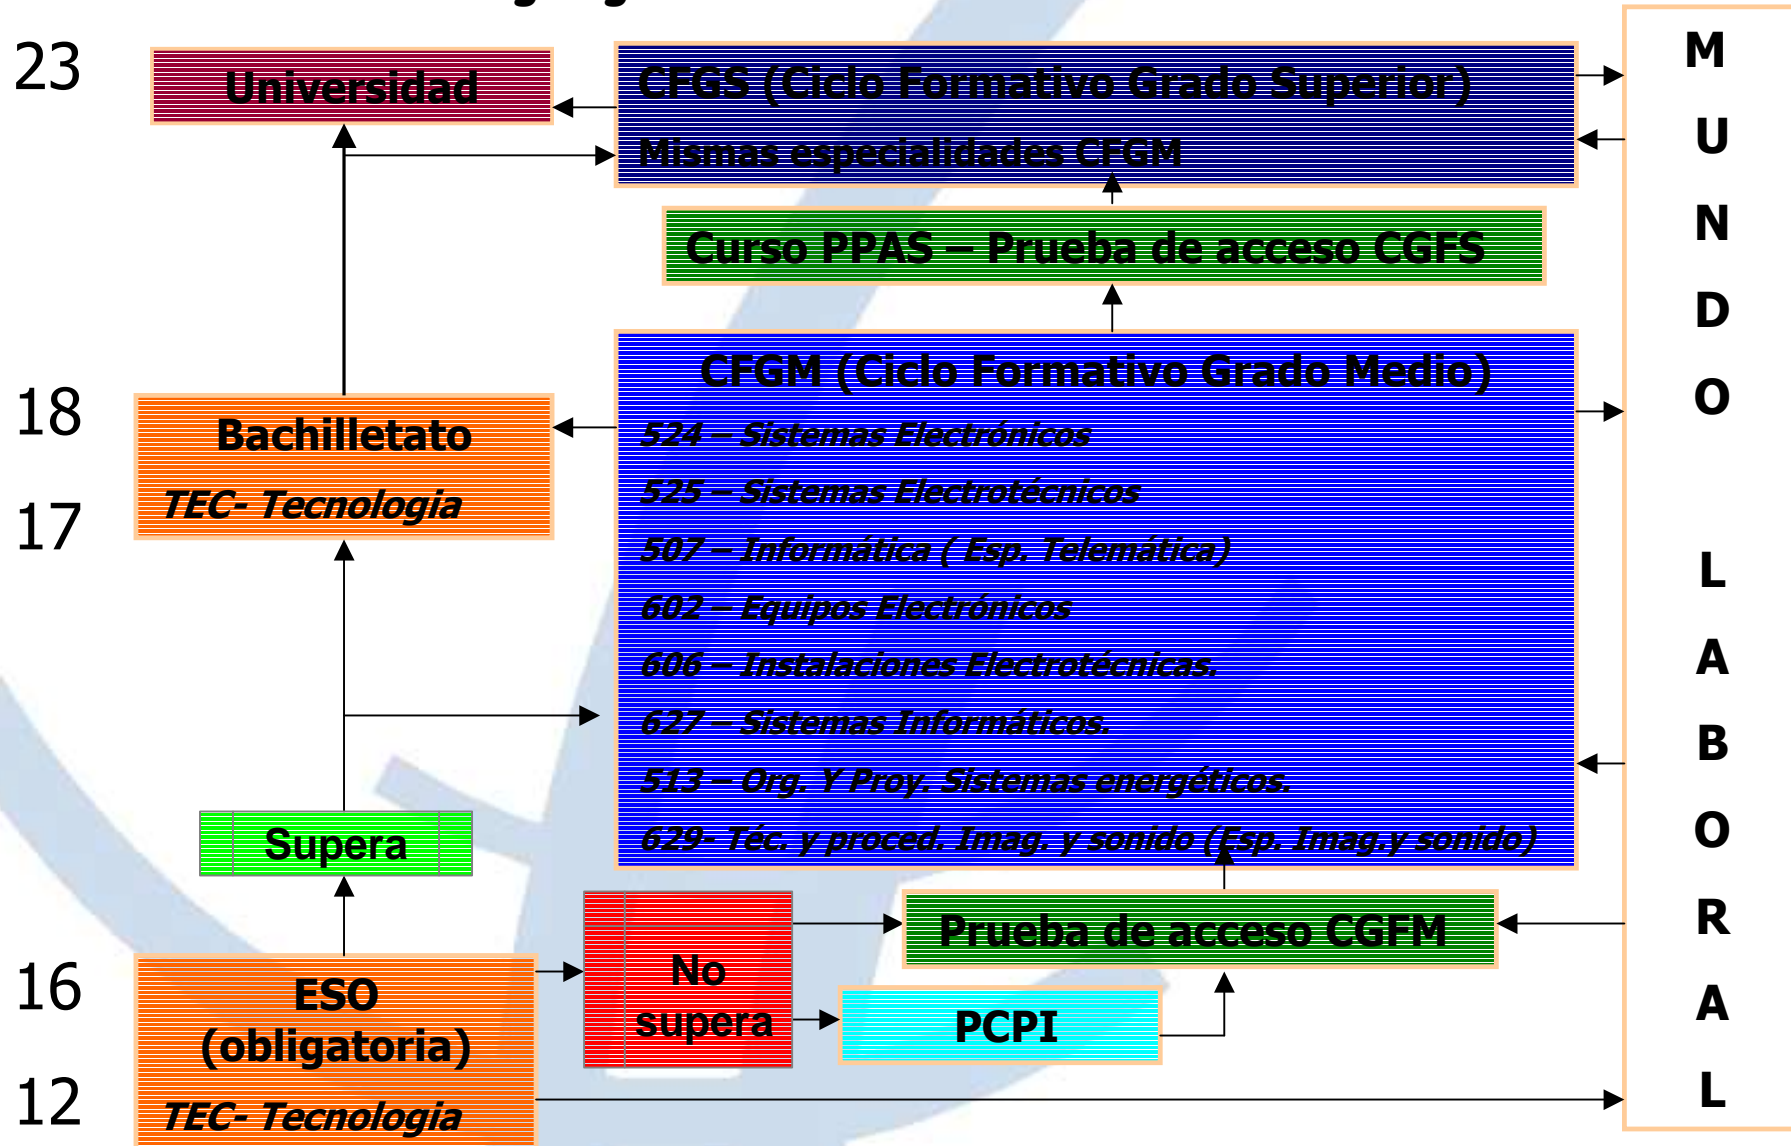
23

Universidad

CFGS (Ciclo Formativo Grado Superior)

Mismas especialidades CFGM

Curso PPAS – Prueba de acceso CGFS

18

Bachilletato

TEC- Tecnologia

17

CFGM (Ciclo Formativo Grado Medio)

524 – Sistemas Electrónicos

525 – Sistemas Electrotécnicos

507 – Informática ( Esp. Telemática)

602 – Equipos Electrónicos

606 – Instalaciones Electrotécnicas.

627 – Sistemas Informáticos.

513 – Org. Y Proy. Sistemas energéticos.

629– Téc. y proced. Imag. y sonido (Esp. Imag.y sonido)

Supera

No supera

Prueba de acceso CGFM

PCPI

16

ESO (obligatoria)

TEC- Tecnologia

12

M U N D O

L A B O R A L